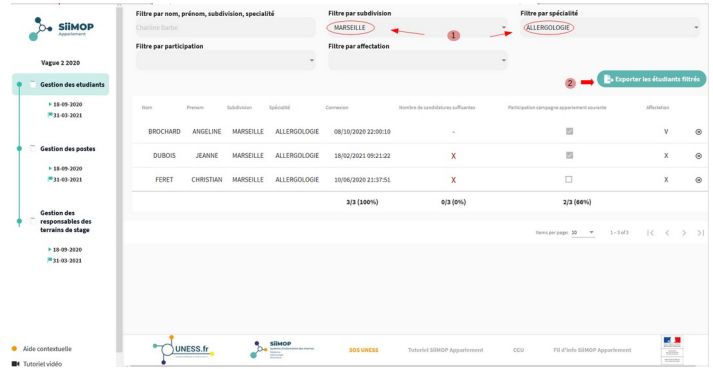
SiiMOP
Appariement

Vague 2 2020

Gestion des etudiants
18-09-2020
31-03-2021

Gestion des postes
18-09-2020
31-03-2021

Gestion des responsables des terrains de stage
18-09-2020
31-03-2021

Aide contextuelle
Tutoriel vidéo

Filtre par nom, prénom, subdivision, spécialité
Charline Barbe

Filtre par subdivision
MARSEILLE

Filtre par spécialité
ALLERGOLOGIE

Filtre par participation

Filtre par affectation

1

2

Exporter les étudiants filtrés

| Nom | Prenom | Subdivision | Spécialité | Connexion | Nombre de candidatures suffisantes | Participation campagne appariement courante | Affectation | |
|---|---|---|---|---|---|---|---|---|
| BROCHARD | ANGELINE | MARSEILLE | ALLERGOLOGIE | 08/10/2020 22:00:10 | - | ☑ | V | ⊛ |
| DUBOIS | JEANNE | MARSEILLE | ALLERGOLOGIE | 18/02/2021 09:21:22 | X | ☑ | X | ⊛ |
| FERET | CHRISTIAN | MARSEILLE | ALLERGOLOGIE | 10/06/2020 21:37:51 | X | ☐ | X | ⊛ |
| | | | | 3/3 (100%) | 0/3 (0%) | 2/3 (66%) | | |

Items per page: 10
1 – 3 of 3

UNESS.fr
SiiMOP
SOS UNESS
Tutoriel SiiMOP Appariement
CGU
Fil d'info SiiMOP Appariement